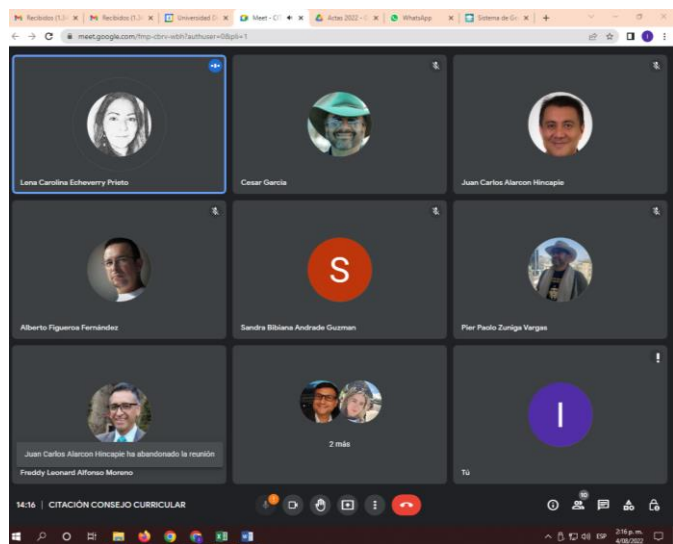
Recibidos (1.3 | Recibidos (1.3 | Universidad D | Meet - C | Actas 2022 - | WhatsApp | Sistema de G

meet.google.com/fmp-cbrv-wbh?authuser=0&pli=1

Lena Carolina Echeverry Prieto

Cesar Garcia

Juan Carlos Alarcon Hincapie

Alberto Figueroa Fernández

S

Sandra Bibiana Andrade Guzman

Pier Paolo Zuñiga Vargas

Juan Carlos Alarcon Hincapie ha abandonado la reunión

Freddy Leonard Alfonso Moreno

2 más

I

Tú

14:16 | CITACIÓN CONSEJO CURRICULAR

10

ESP 2:16 p. m. 4/08/2022